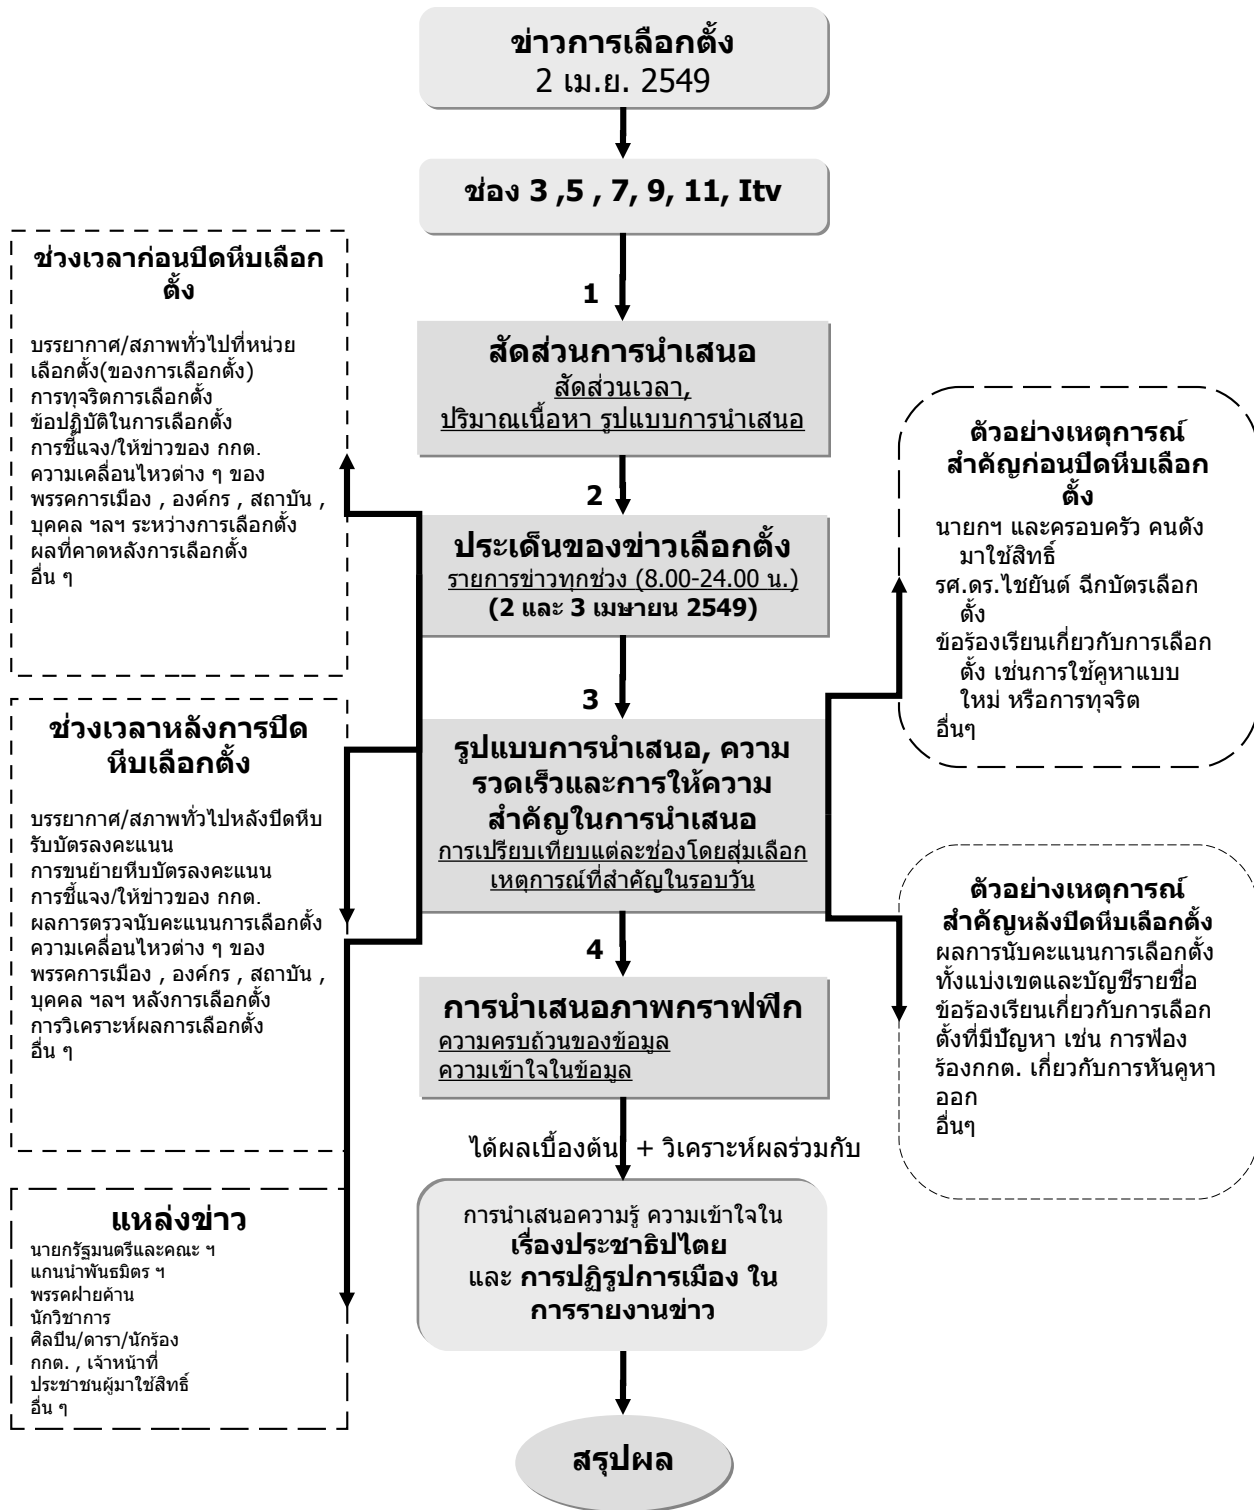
ข่าวการเลือกตั้ง
2 เม.ย. 2549

ช่อง 3 ,5 , 7, 9, 11, Itv

1

สัดส่วนการนำเสนอ
สัดส่วนเวลา,
ปริมาณเนื้อหา รูปแบบการนำเสนอ

2

ประเด็นของข่าวเลือกตั้ง
รายการข่าวทุกช่วง (8.00-24.00 น.)
(2 และ 3 เมษายน 2549)

3

รูปแบบการนำเสนอ, ความรวดเร็วและการให้ความสำคัญในการนำเสนอ
การเปรียบเทียบแต่ละช่องโดยสุ่มเลือกเหตุการณ์ที่สำคัญในรอบวัน

4

การนำเสนอภาพกราฟฟิก
ความครบถ้วนของข้อมูล
ความเข้าใจในข้อมูล

ได้ผลเบื้องต้น + วิเคราะห์ผลร่วมกับ

การนำเสนอความรู้ ความเข้าใจใน
เรื่องประชาธิปไตย
และ การปฏิรูปการเมือง ใน
การรายงานข่าว

สรุปผล

ช่วงเวลาก่อนปิดหีบเลือกตั้ง

บรรยากาศ/สภาพทั่วไปที่หน่วยเลือกตั้ง(ของการเลือกตั้ง)
การทุจริตการเลือกตั้ง
ข้อปฏิบัติในการเลือกตั้ง
การชี้แจง/ให้ข่าวของ กกต.
ความเคลื่อนไหวต่าง ๆ ของ พรรคการเมือง , องค์กร , สถาบัน , บุคคล ฯลฯ ระหว่างการเลือกตั้ง
ผลที่คาดหลังการเลือกตั้ง
อื่น ๆ

ช่วงเวลาหลังการปิดหีบเลือกตั้ง

บรรยากาศ/สภาพทั่วไปหลังปิดหีบรับบัตรลงคะแนน
การขนย้ายหีบบัตรลงคะแนน
การชี้แจง/ให้ข่าวของ กกต.
ผลการตรวจนับคะแนนการเลือกตั้ง
ความเคลื่อนไหวต่าง ๆ ของ พรรคการเมือง , องค์กร , สถาบัน , บุคคล ฯลฯ หลังการเลือกตั้ง
การวิเคราะห์ผลการเลือกตั้ง
อื่น ๆ

แหล่งข่าว
นายกรัฐมนตรีและคณะ ฯ
แกนนำพันธมิตร ฯ
พรรคฝ่ายค้าน
นักวิชาการ
ศิลปิน/ดารา/นักร้อง
กกต. , เจ้าหน้าที่
ประชาชนผู้มาใช้สิทธิ์
อื่น ๆ

ตัวอย่างเหตุการณ์สำคัญก่อนปิดหีบเลือกตั้ง
นายกฯ และครอบครัว คนดังมาใช้สิทธิ์
รศ.ดร.ไชยันต์ ฉีกบัตรเลือกตั้ง
ข้อร้องเรียนเกี่ยวกับการเลือกตั้ง เช่นการใช้คูหาแบบใหม่ หรือการทุจริต
อื่นๆ

ตัวอย่างเหตุการณ์สำคัญหลังปิดหีบเลือกตั้ง
ผลการนับคะแนนการเลือกตั้งทั้งแบ่งเขตและบัญชีรายชื่อ
ข้อร้องเรียนเกี่ยวกับการเลือกตั้งที่มีปัญหา เช่น การฟ้องร้องกกต. เกี่ยวกับการหันคูหาออก
อื่นๆ